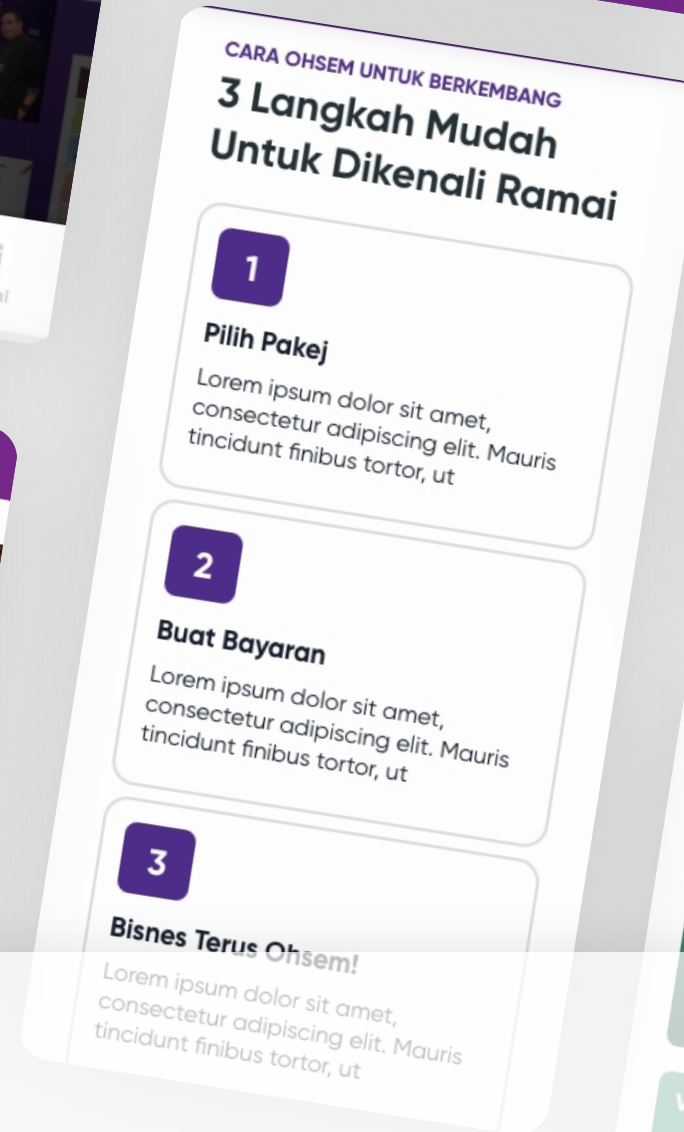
CARA OHSEM UNTUK BERKEMBANG

3 Langkah Mudah Untuk Dikenali Ramai

1

Pilih Pakej

Lorem ipsum dolor sit amet, consectetur adipiscing elit. Mauris tincidunt finibus tortor, ut

2

Buat Bayaran

Lorem ipsum dolor sit amet, consectetur adipiscing elit. Mauris tincidunt finibus tortor, ut

3

Bisnes Terus Ohsem!

Lorem ipsum dolor sit amet, consectetur adipiscing elit. Mauris tincidunt finibus tortor, ut